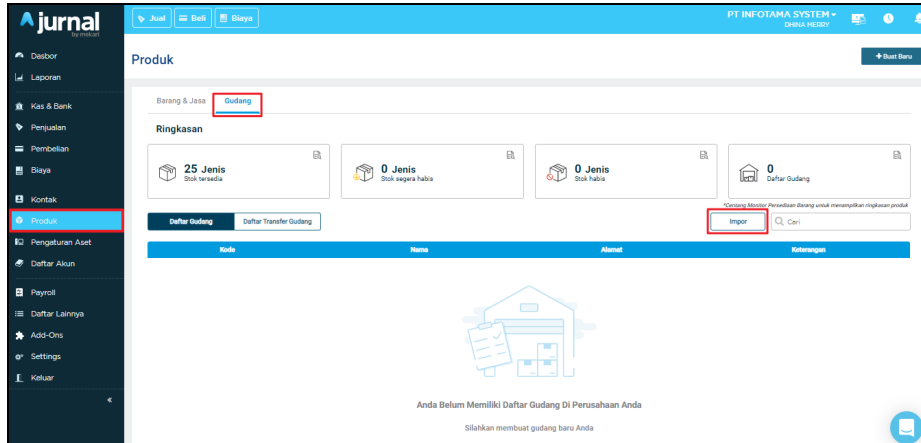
jurnal
by mekari

Jual | Beli | Biaya

PT INFOTAMA SYSTEM
DHINA MERRY

Dasbor
Laporan
Kas & Bank
Penjualan
Pembelian
Biaya
Kontak
Produk
Pengaturan Aset
Daftar Akun
Payroll
Daftar Lainnya
Add-Ons
Settings
Keluar
«

Produk

+ Buat Baru

Barang & Jasa | Gudang

Ringkasan

25 Jenis
Stok tersedia

0 Jenis
Stok segera habis

0 Jenis
Stok habis

0
Daftar Gudang

*Centang Monitor Persediaan Barang untuk menampilkan ringkasan produk

Daftar Gudang | Daftar Transfer Gudang

Impor

Cari

| Kode | Nama | Alamat | Keterangan |
|---|---|---|---|

Anda Belum Memiliki Daftar Gudang Di Perusahaan Anda

Silahkan membuat gudang baru Anda